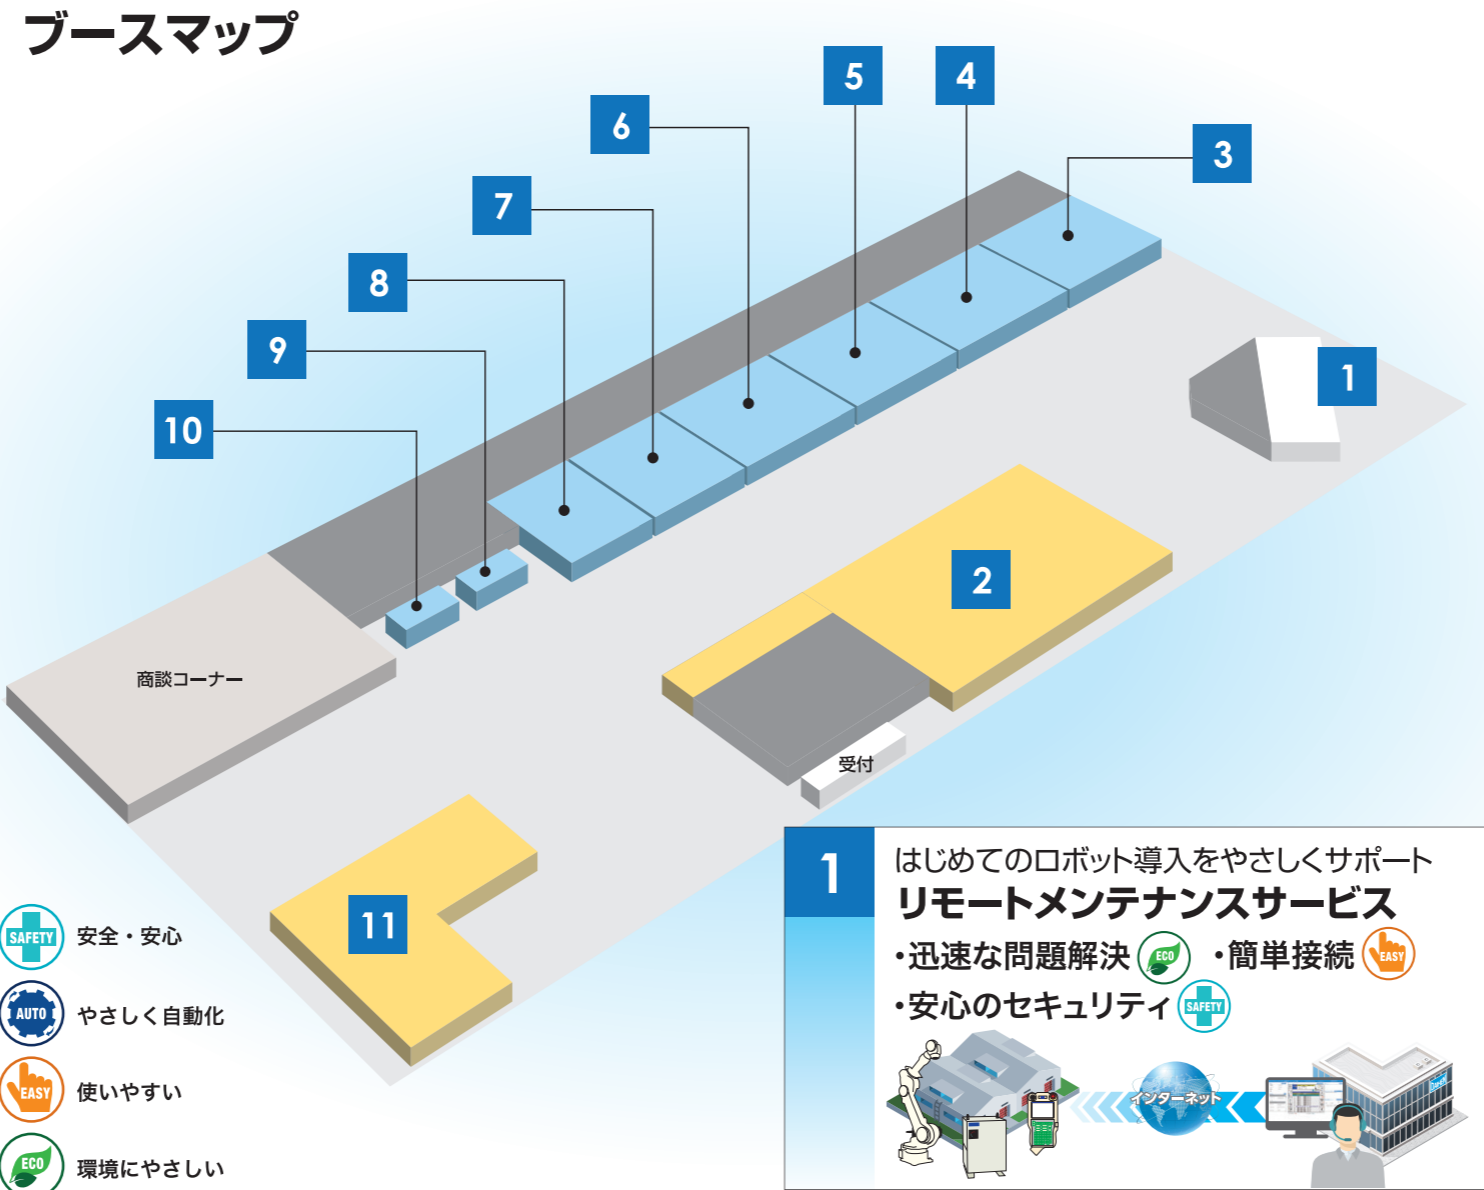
ブースマップ

6
5
4
3
7
8
9
10
1
2
商談コーナー
受付
11

SAFETY 安全・安心
AUTO やさしく自動化
EASY 使いやすい
ECO 環境にやさしい

1
はじめてのロボット導入をやさしくサポート
リモートメンテナンスサービス
•迅速な問題解決 ECO •簡単接続 EASY
•安心のセキュリティ SAFETY
インターネット